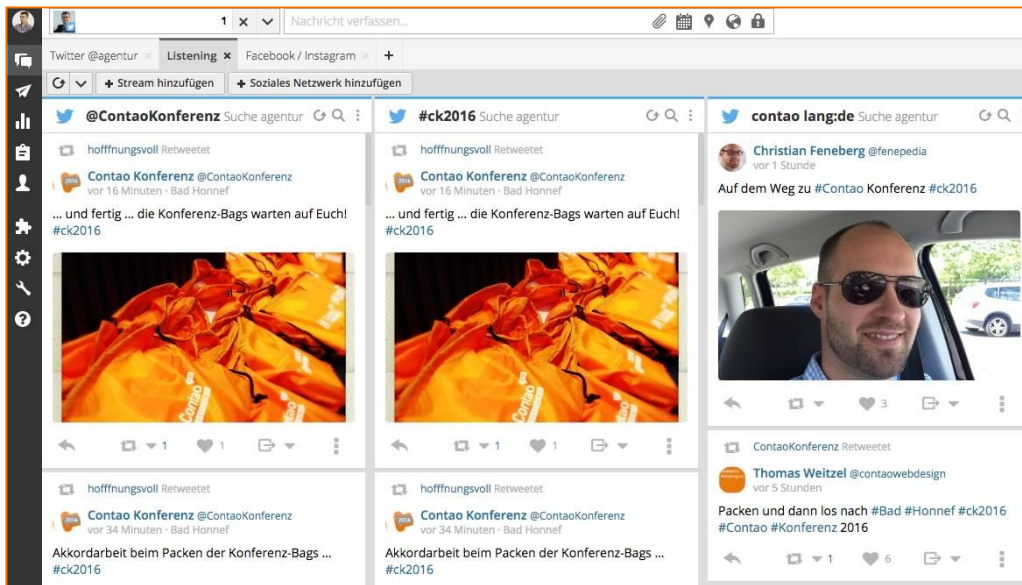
1 × Nachricht verfassen...

Twitter @agentur × Listening × Facebook / Instagram × +

+ Stream hinzufügen + Soziales Netzwerk hinzufügen

@ContaoKonferenz Suche agentur

hoffnungsvoll Retweetet

Contao Konferenz @ContaoKonferenz
vor 16 Minuten · Bad Honnef

... und fertig ... die Konferenz-Bags warten auf Euch! #ck2016

1 1

hoffnungsvoll Retweetet

Contao Konferenz @ContaoKonferenz
vor 34 Minuten · Bad Honnef

Akkordarbeit beim Packen der Konferenz-Bags ... #ck2016

#ck2016 Suche agentur

hoffnungsvoll Retweetet

Contao Konferenz @ContaoKonferenz
vor 16 Minuten · Bad Honnef

... und fertig ... die Konferenz-Bags warten auf Euch! #ck2016

1 1

hoffnungsvoll Retweetet

Contao Konferenz @ContaoKonferenz
vor 34 Minuten · Bad Honnef

Akkordarbeit beim Packen der Konferenz-Bags ... #ck2016

contao lang:de Suche agentur

Christian Feneberg @fenepedia
vor 1 Stunde

Auf dem Weg zu #Contao Konferenz #ck2016

3

ContaoKonferenz Retweetet

Thomas Weitzel @contaowebdesign
vor 5 Stunden

Packen und dann los nach #Bad #Honnef #ck2016 #Contao #Konferenz 2016

1 6